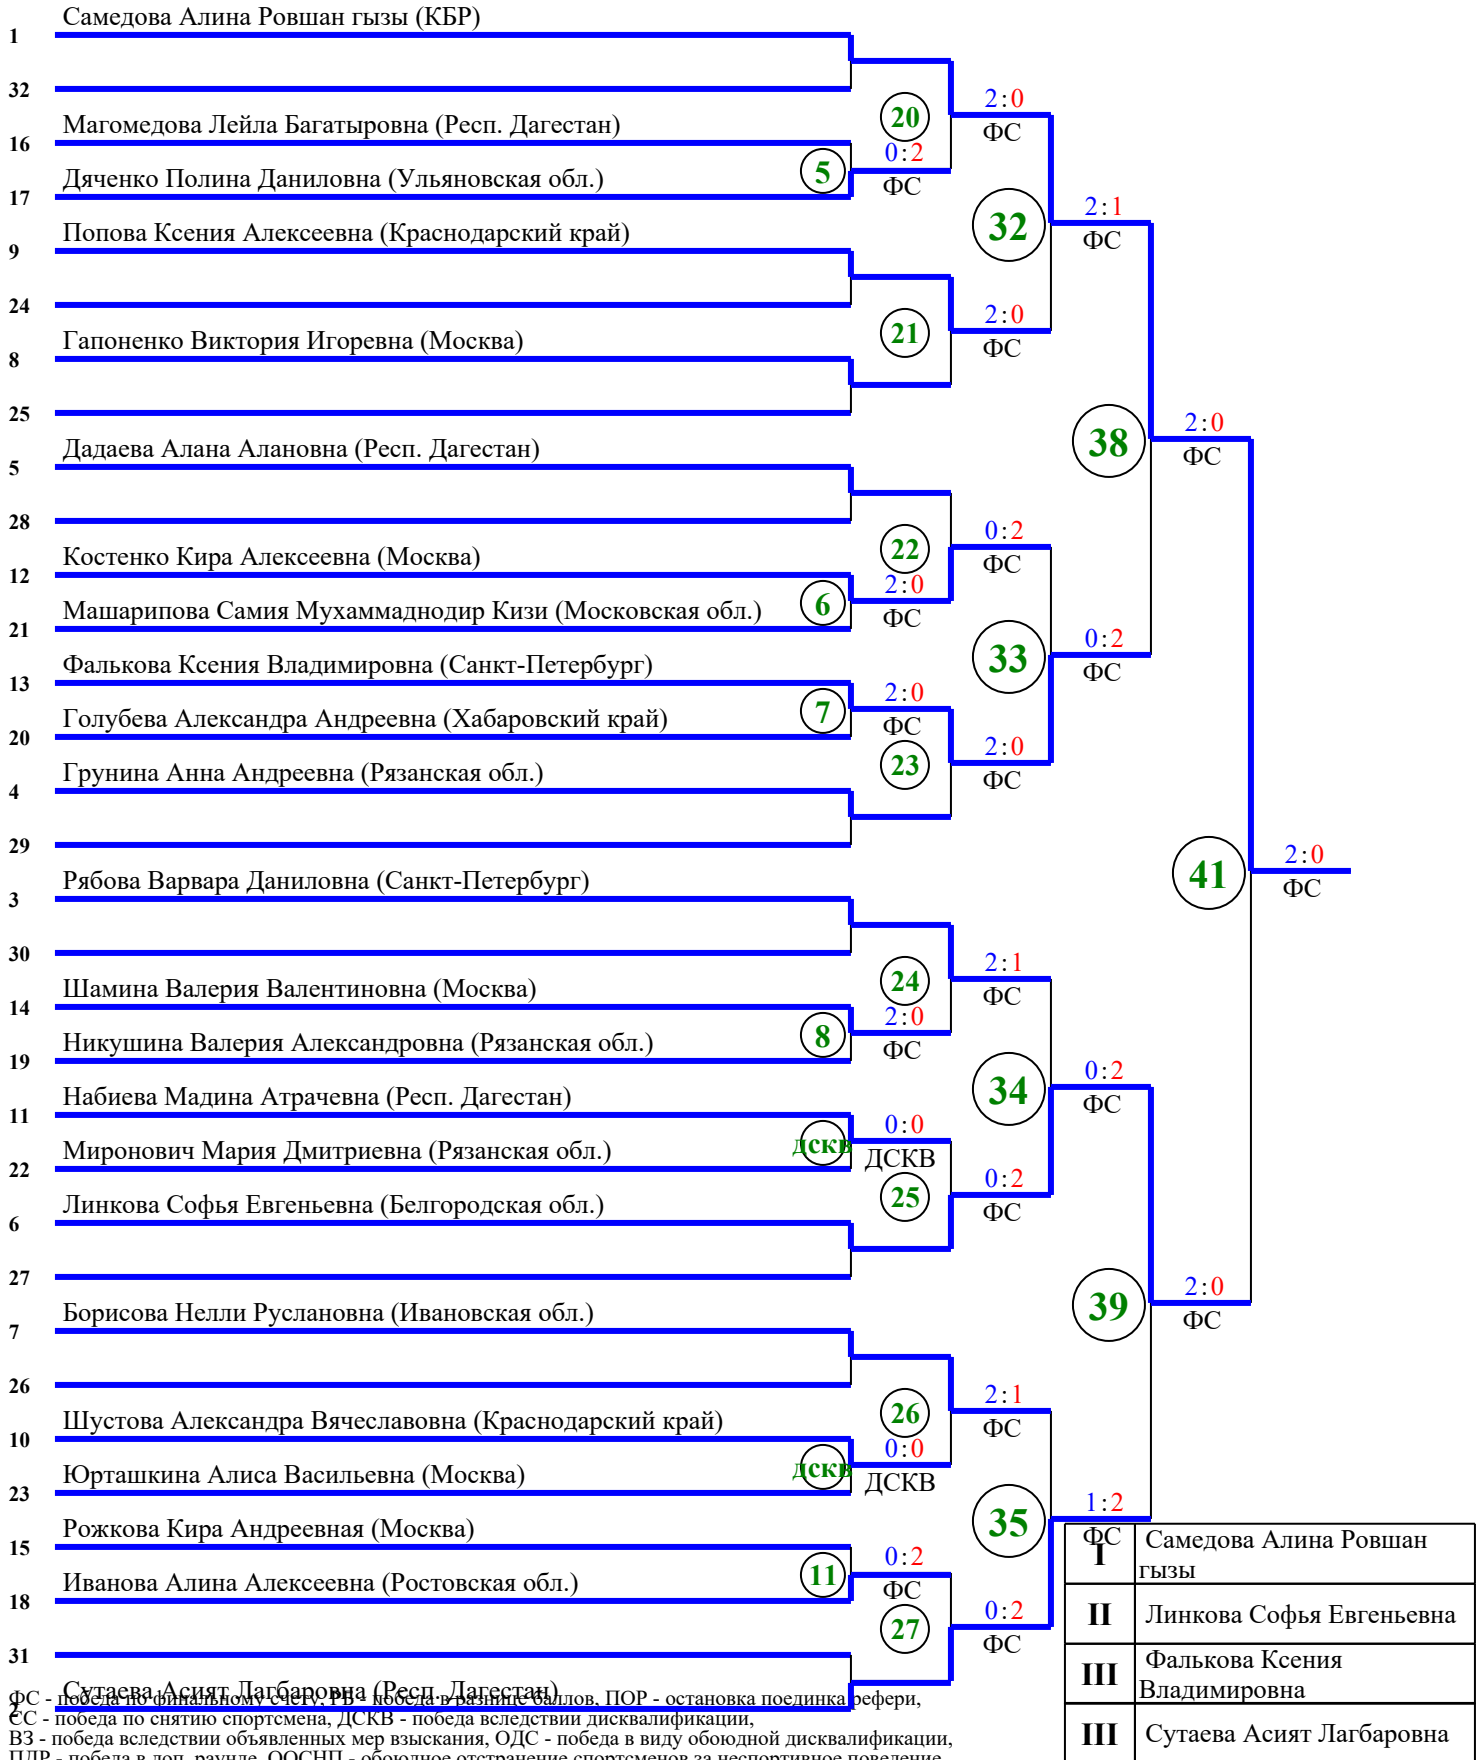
1 Самедова Алина Ровшан гызы (КБР)
32
16 Магомедова Лейла Багатыровна (Респ. Дагестан)
17 Дяченко Полина Даниловна (Ульяновская обл.)
9 Попова Ксения Алексеевна (Краснодарский край)
24
8 Гапоненко Виктория Игоревна (Москва)
25
5 Дадаева Алана Алановна (Респ. Дагестан)
28
12 Костенко Кира Алексеевна (Москва)
21 Машарипова Самия Мухаммаднодир Кизи (Московская обл.)
13 Фалькова Ксения Владимировна (Санкт-Петербург)
20 Голубева Александра Андреевна (Хабаровский край)
4 Грунина Анна Андреевна (Рязанская обл.)
29
3 Рябова Варвара Даниловна (Санкт-Петербург)
30
14 Шамина Валерия Валентиновна (Москва)
19 Никушина Валерия Александровна (Рязанская обл.)
11 Набиева Мадина Атрачевна (Респ. Дагестан)
22 Миронович Мария Дмитриевна (Рязанская обл.)
6 Линкова Софья Евгеньевна (Белгородская обл.)
27
7 Борисова Нелли Руслановна (Ивановская обл.)
26
10 Шустова Александра Вячеславовна (Краснодарский край)
23 Юрташкина Алиса Васильевна (Москва)
15 Рожкова Кира Андреевная (Москва)
18 Иванова Алина Алексеевна (Ростовская обл.)
31
Сутаева Асият Лагбаровна (Респ. Дагестан)

5 0:2 ФС
20 2:0 ФС
21 2:0 ФС
32 2:1 ФС
6 2:0 ФС
22 0:2 ФС
7 2:0 ФС
23 2:0 ФС
33 0:2 ФС
38 2:0 ФС
8 2:0 ФС
24 2:1 ФС
ДСКВ 0:0 ДСКВ
25 0:2 ФС
34 0:2 ФС
ДСКВ 0:0 ДСКВ
26 2:1 ФС
11 0:2 ФС
27 0:2 ФС
35 1:2 ФС
39 2:0 ФС
41 2:0 ФС

| I | Самедова Алина Ровшан гызы |
|---|---|
| II | Линкова Софья Евгеньевна |
| III | Фалькова Ксения Владимировна |
| III | Сутаева Асият Лагбаровна |

ФС - победа по финальному счету, РБ - победа в разнице баллов, ПОР - остановка поединка рефери,
СС - победа по снятию спортсмена, ДСКВ - победа вследствии дисквалификации,
ВЗ - победа вследствии объявленных мер взыскания, ОДС - победа в виду обоюдной дисквалификации,
ПДР - победа в доп. раунде, ООСНП - обоюдное отстранение спортсменов за неспортивное поведение